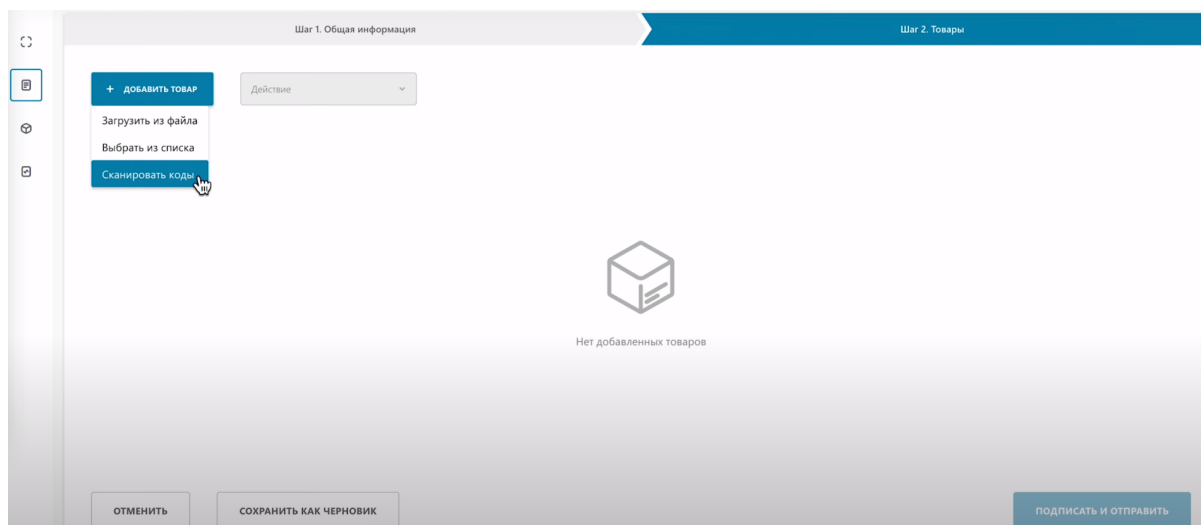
Шаг 1. Общая информация

Шаг 2. Товары

+ ДОБАВИТЬ ТОВАР

Действие

Загрузить из файла

Выбрать из списка

Сканировать коды

Нет добавленных товаров

ОТМЕНИТЬ

СОХРАНИТЬ КАК ЧЕРНОВИК

ПОДПИСАТЬ И ОТПРАВИТЬ